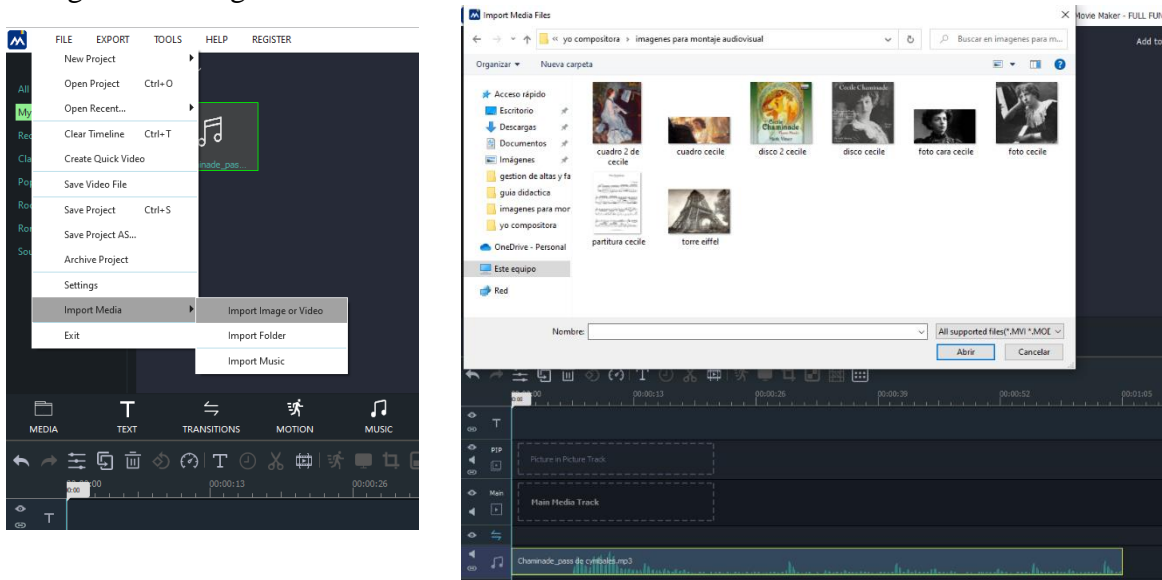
FILE EXPORT TOOLS HELP REGISTER

All
My
Rec
Cla
Pop
Roc
Ror
Sou

New Project
Open Project Ctrl+O
Open Recent...
Clear Timeline Ctrl+T
Create Quick Video
Save Video File
Save Project Ctrl+S
Save Project AS...
Archive Project
Settings
Import Media
Exit

Import Image or Video
Import Folder
Import Music

minade_pas...

MEDIA TEXT TRANSITIONS MOTION MUSIC

00:00 00:00:13 00:00:26

Import Media Files

Movie Maker - FULL FUN

Add to

« yo compositora › imagenes para montaje audiovisual

Buscar en imagenes para m...

Organizar ▾ Nueva carpeta

Acceso rápido
Escritorio
Descargas
Documentos
Imágenes
gestion de altas y fa
guia didactica
imagenes para mor
yo compositora
OneDrive - Personal
Este equipo
Red

cuadro 2 de cecile
cuadro cecile
disco 2 cecile
disco cecile
foto cara cecile
foto cecile
partitura cecile
torre eiffel

Nombre:
All supported files(*.MVI *.MOE
Abrir Cancelar

00:00 00:00:13 00:00:26 00:00:39 00:00:52 00:01:05

PIP
Picture in Picture Track
Main
Main Media Track
Chaminade_pass de cymbales.mp3